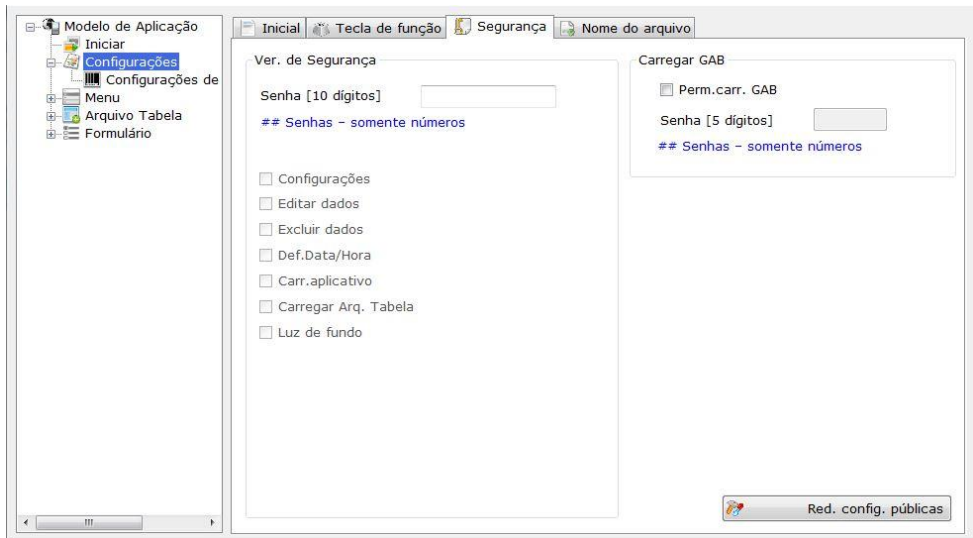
Modelo de Aplicação
Iniciar
Configurações
Configurações de
Menu
Arquivo Tabela
Formulário

Inicial | Tecla de função | Segurança | Nome do arquivo

Ver. de Segurança
Senha [10 dígitos]
## Senhas - somente números

Configurações
Editar dados
Excluir dados
Def.Data/Hora
Carr.aplicativo
Carregar Arq. Tabela
Luz de fundo

Carregar GAB
Perm.carr. GAB
Senha [5 dígitos]
## Senhas - somente números

Red. config. públicas